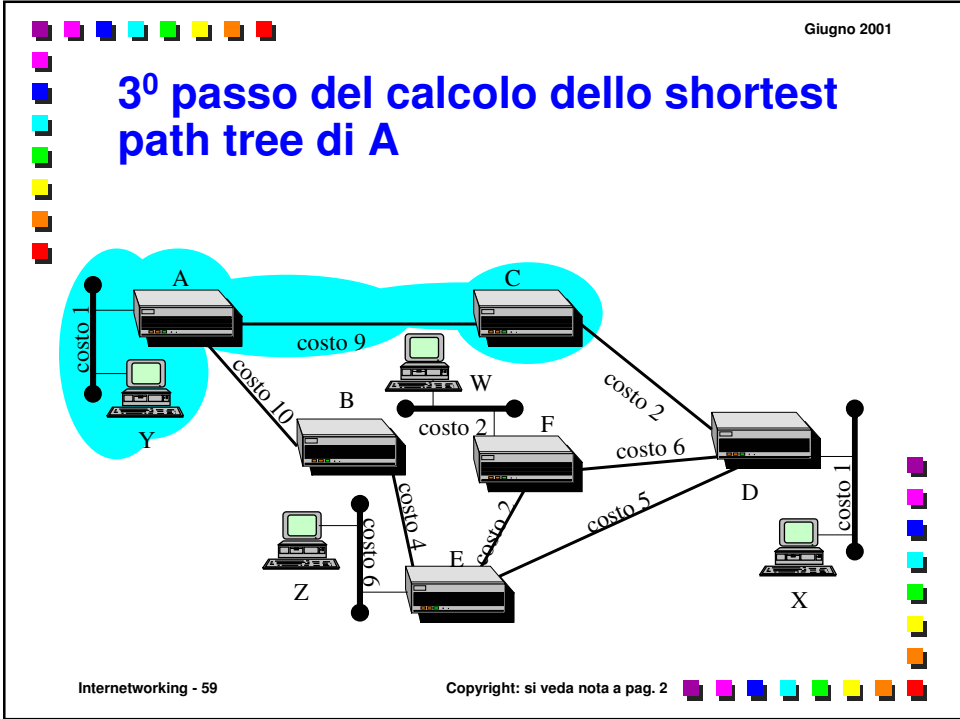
Giugno 2001

$3^0$ passo del calcolo dello shortest path tree di A

A
C
costo 1
costo 9
W
costo 2
costo 10
B
Y
costo 2
F
costo 6
D
costo 1
costo 4
costo 2
costo 5
costo 6
Z
E
X

Internetworking - 59

Copyright: si veda nota a pag. 2